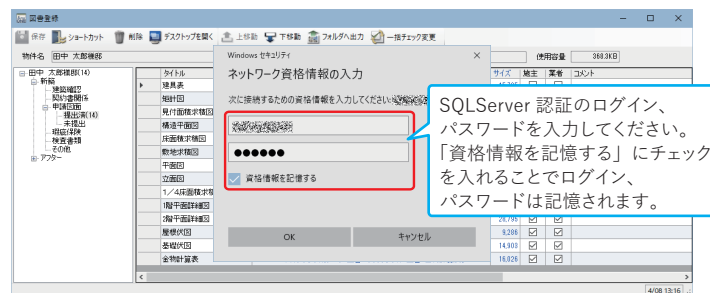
図書登録

保存 ショートカット 削除 デスクトップを開く 上移動 下移動 フォルダへ出力 一括チェック変更

物件名 田中 太郎様邸

使用容量 368.3KB

田中 太郎様邸(14)
新築
建築確認
契約書関係
申請図面
提出済(14)
未提出
現場写真
検査書類
その他
アフター

タイトル
建具表
短計図
見付面積求積図
構造平面図
床面積求積図
敷地求積図
平面図
立面図
1／4床面積求積
1階平面詳細図
2階平面詳細図
屋根伏図
基礎伏図
金物計算表

サイズ 施主 業者 コメント

26,795
9,286
14,903
16,026

Windows セキュリティ

ネットワーク資格情報の入力

次に接続するための資格情報を入力してください:

●●●●●●

資格情報を記憶する

OK

キャンセル

SQLServer 認証のログイン、パスワードを入力してください。「資格情報を記憶する」にチェックを入れることでログイン、パスワードは記憶されます。

4/08 13:16